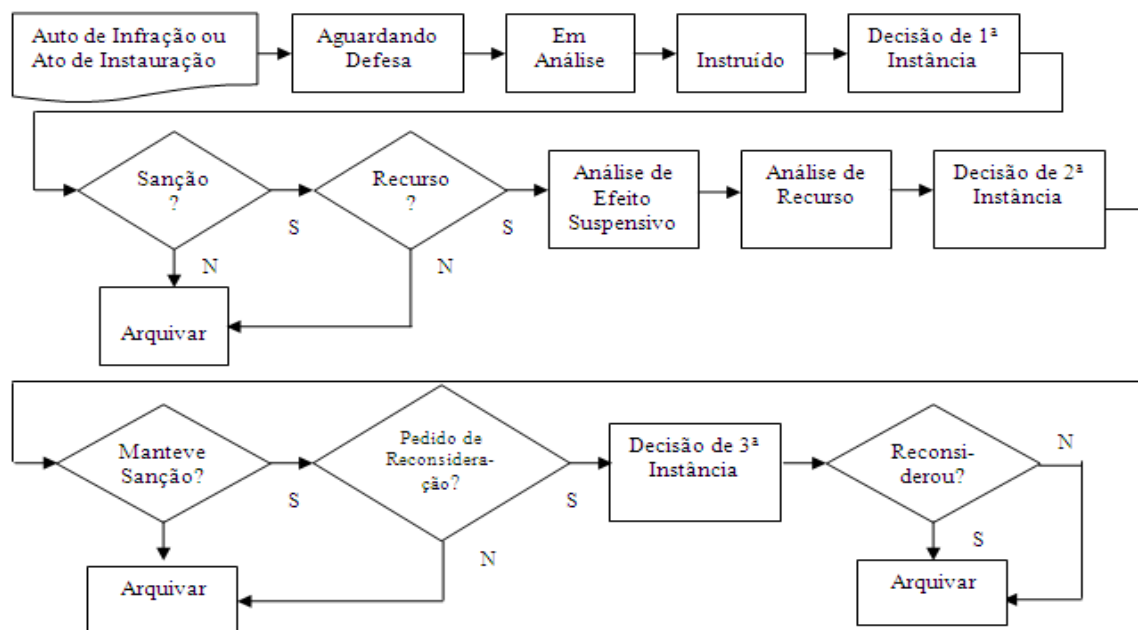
Auto de Infração ou Ato de Instauração

Aguardando Defesa

Em Análise

Instruído

Decisão de 1ª Instância

Sanção ?

S

N

Recurso ?

S

N

Análise de Efeito Suspensivo

Análise de Recurso

Decisão de 2ª Instância

Arquivar

Manteve Sanção?

S

Pedido de Reconsideração?

S

N

Decisão de 3ª Instância

Reconsiderou?

N

S

Arquivar

Arquivar